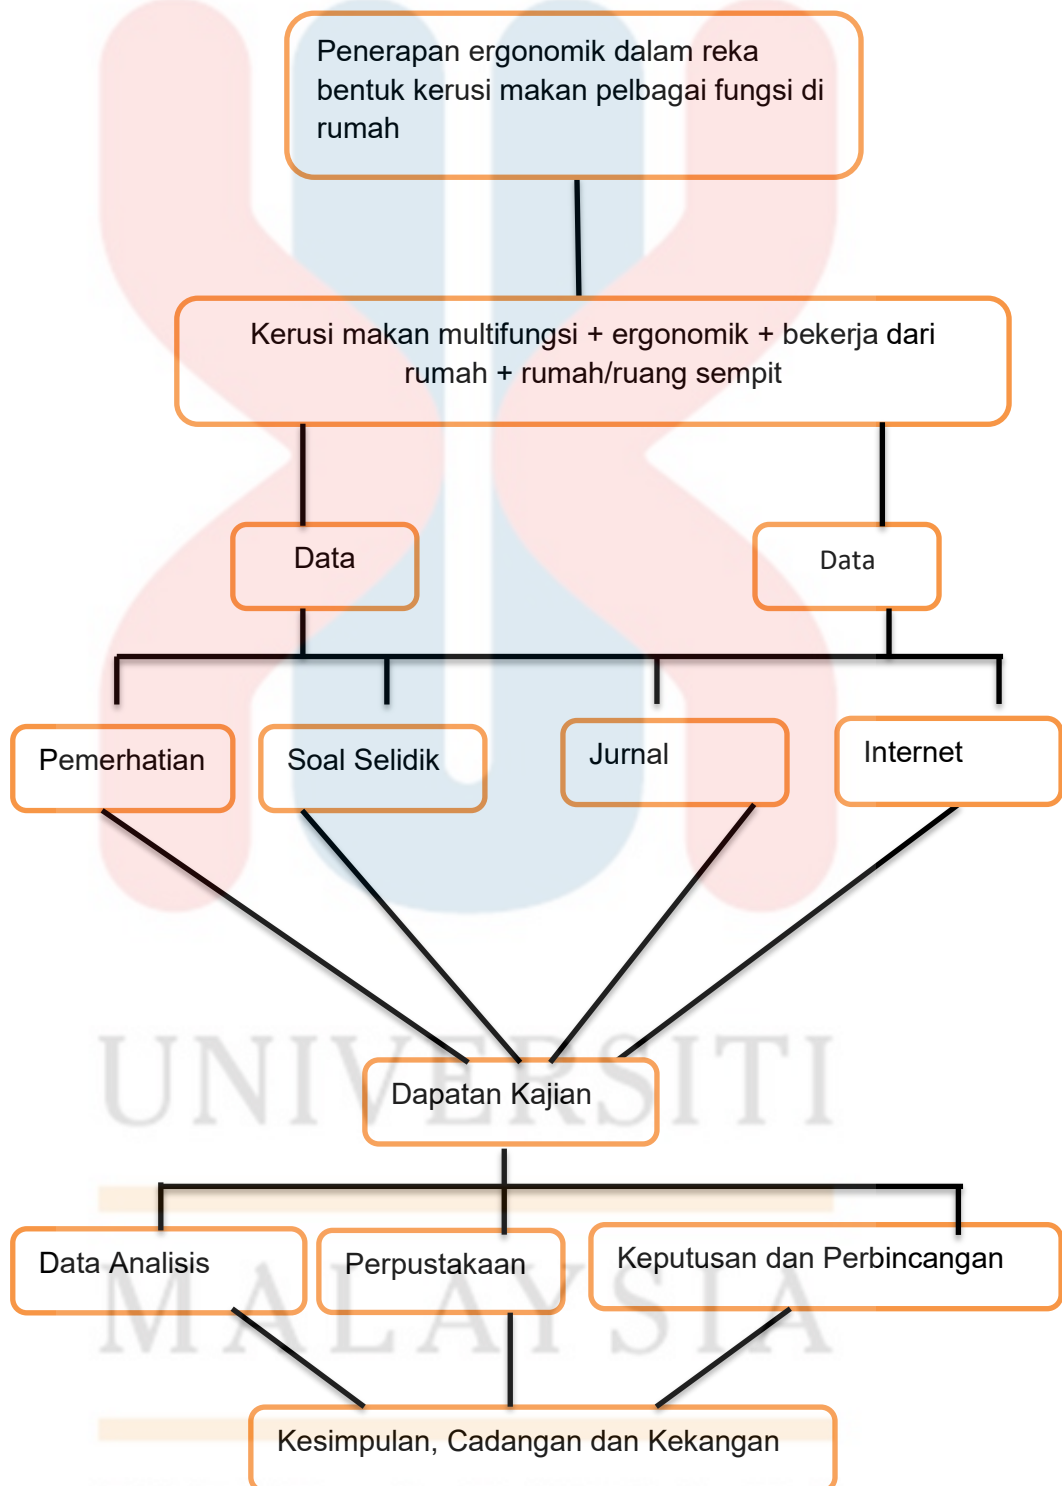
Penerapan ergonomik dalam reka bentuk kerusi makan pelbagai fungsi di rumah

Kerusi makan multifungsi + ergonomik + bekerja dari rumah + rumah/ruang sempit

Data

Data

Pemerhatian

Soal Selidik

Jurnal

Internet

Dapatan Kajian

Data Analisis

Perpustakaan

Keputusan dan Perbincangan

Kesimpulan, Cadangan dan Kekangan

UNIVERSITI MALAYSIA